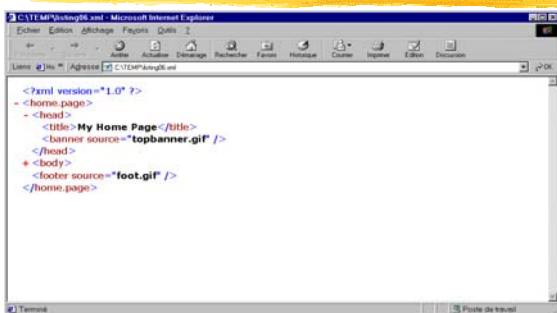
C:\TEMP\listing06.xml - Microsoft Internet Explorer

Fichier Edition Affichage Favoris Outils ?

Arrêter Actualiser Démarrage Rechercher Favoris Historique Courrier Imprimer Edition Discussion

Liens Ho Adresse C:\TEMP\listing06.xml OK

<?xml version="1.0" ?>
- <home.page>
- <head>
<title>My Home Page</title>
<banner source="topbanner.gif" />
</head>
+ <body>
<footer source="foot.gif" />
</home.page>

Terminé Poste de travail